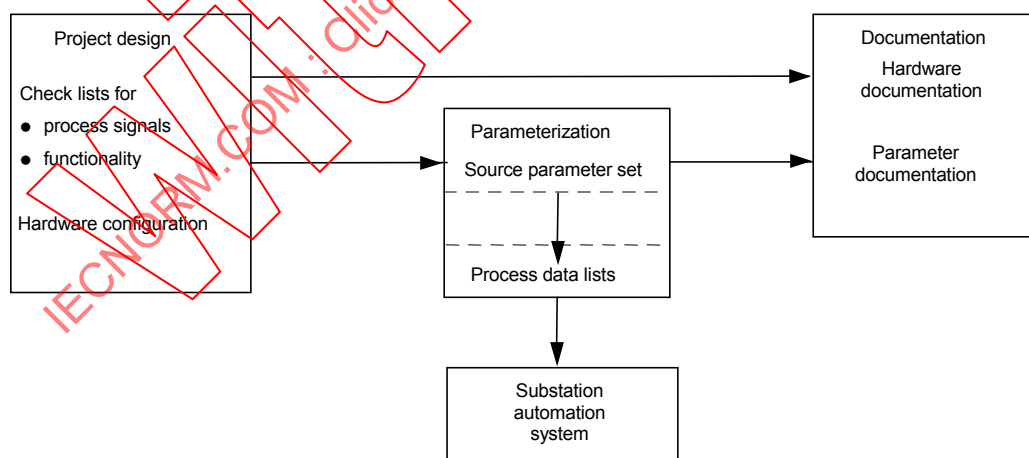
Project design

Check lists for

- process signals
- functionality

Hardware configuration

Parameterization

Source parameter set

Process data lists

Documentation

Hardware documentation

Parameter documentation

Substation automation system

IECNORM.COM : Click